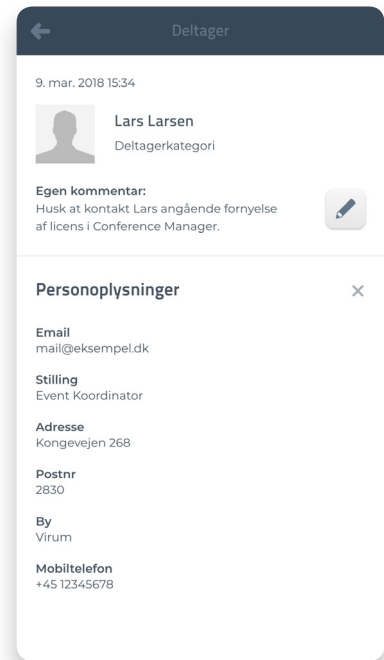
Deltager

9. mar. 2018 15:34

Lars Larsen

Deltagerkategori

Egen kommentar:
Husk at kontakt Lars angående fornyelse af licens i Conference Manager.

Personoplysninger

×

Email
mail@eksempel.dk

Stilling
Event Koordinator

Adresse
Kongevejen 268

Postnr
2830

By
Virum

Mobiltelefon
+45 12345678